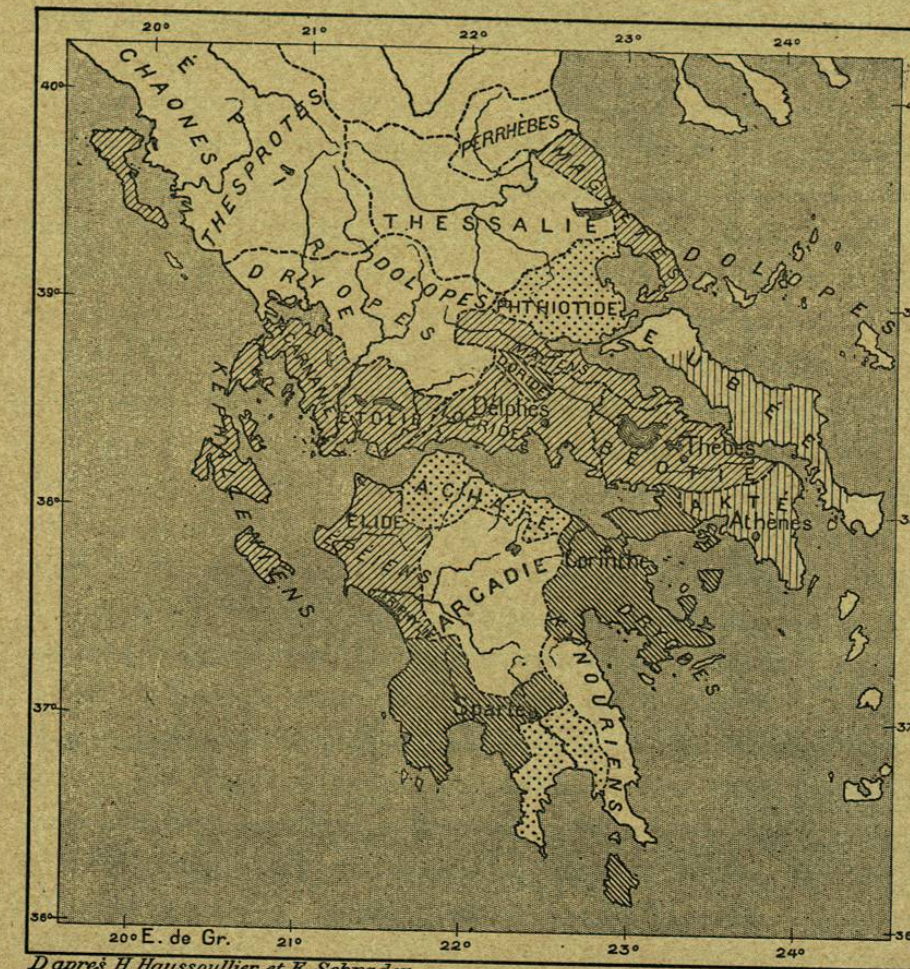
20°
21°
22°
23°
24°
40°
39°
38°
37°
36°
CHAONES
É
P
THESPROTES
PERRHÈBES
MAG
THESSALIE
DOLOPES
DRYOPES
DOLOPES
PHTHIOTIDE
EUBÉE
DORIDE
Delphes
Thèbes
BÉOTIE
ATTIQUE
Athènes
KÉPHALLÉNIENS
ACHAÏE
ÉLIDE
ÉLÉENS
ARCADIE
Corinthe
DRYOPES
CYNOURIENS
Sparte
20° E. de Gr.
21°
22°
23°
24°
D'après H. Haussoullier et F. Schrader